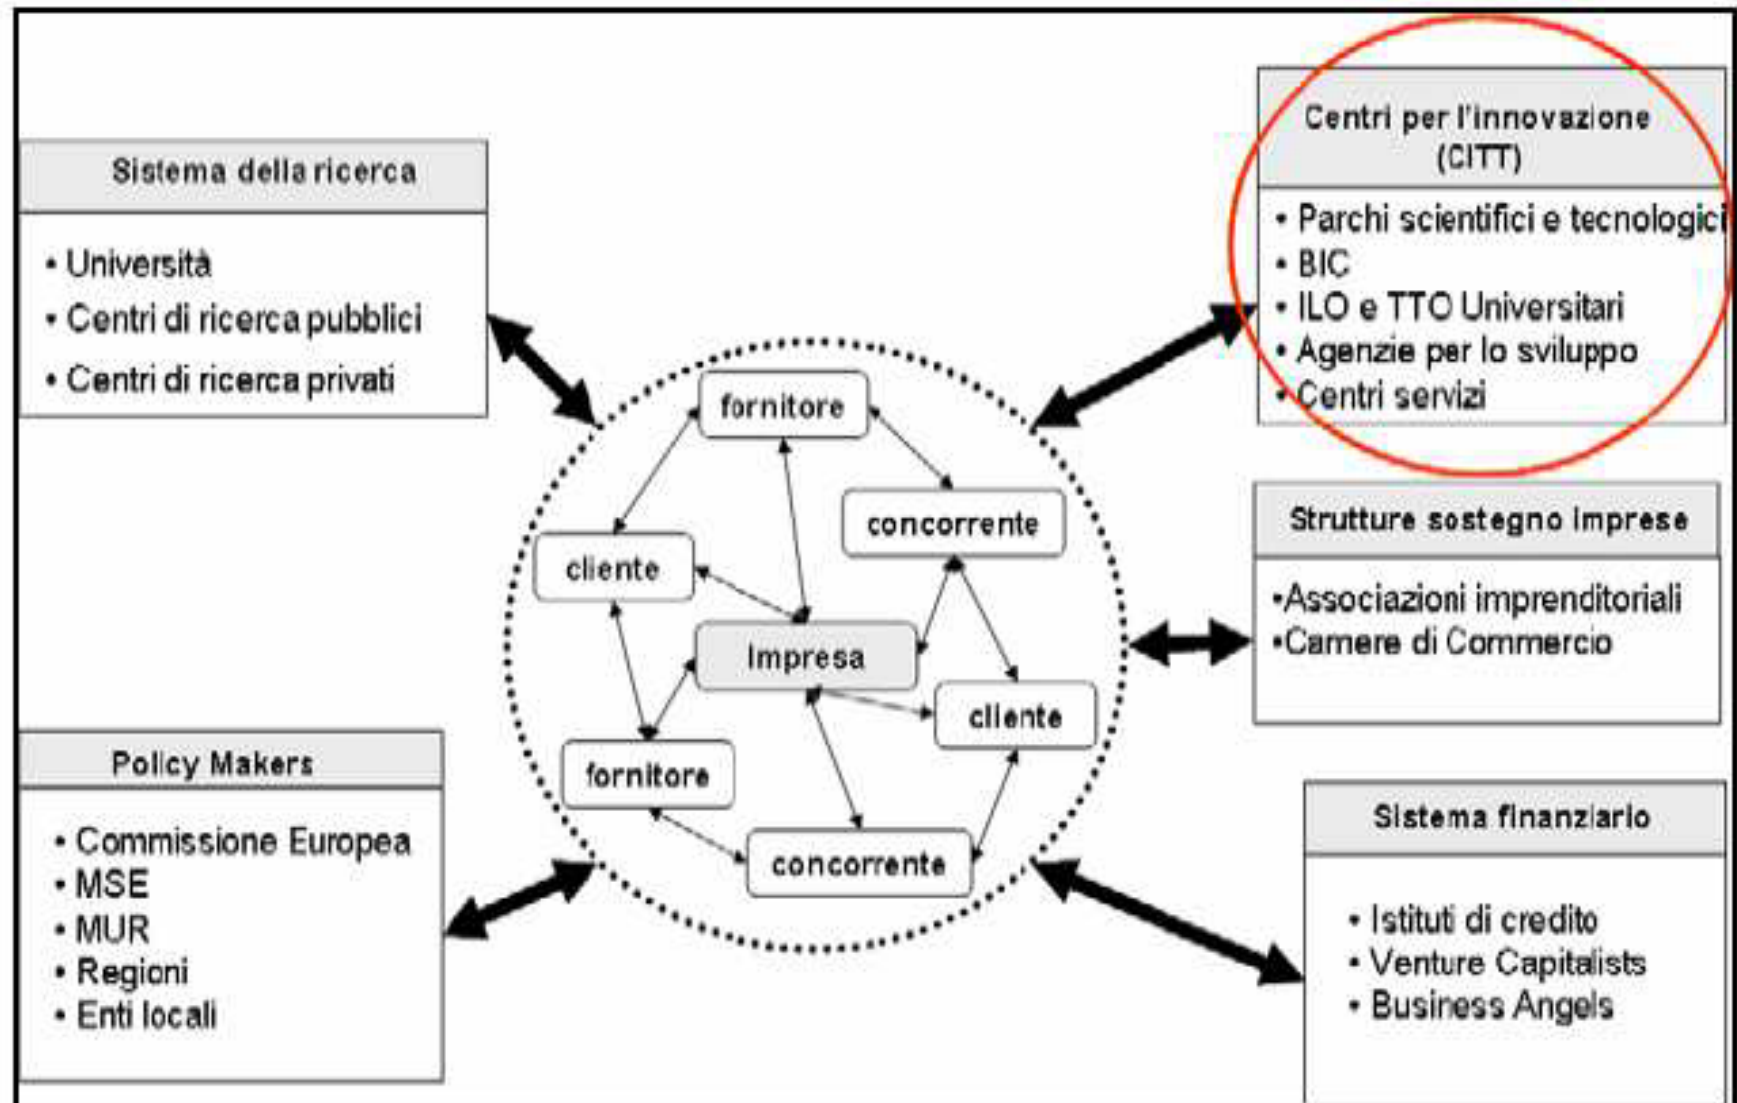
Sistema della ricerca

• Università
• Centri di ricerca pubblici
• Centri di ricerca privati

Centri per l'innovazione (CITT)

• Parchi scientifici e tecnologici
• BIC
• ILO e TTO Universitari
• Agenzie per lo sviluppo
• Centri servizi

fornitore

concorrente

cliente

Impresa

cliente

fornitore

concorrente

Strutture sostegno imprese

•Associazioni imprenditoriali
•Camere di Commercio

Policy Makers

• Commissione Europea
• MSE
• MUR
• Regioni
• Enti locali

Sistema finanziario

• Istituti di credito
• Venture Capitalists
• Business Angels